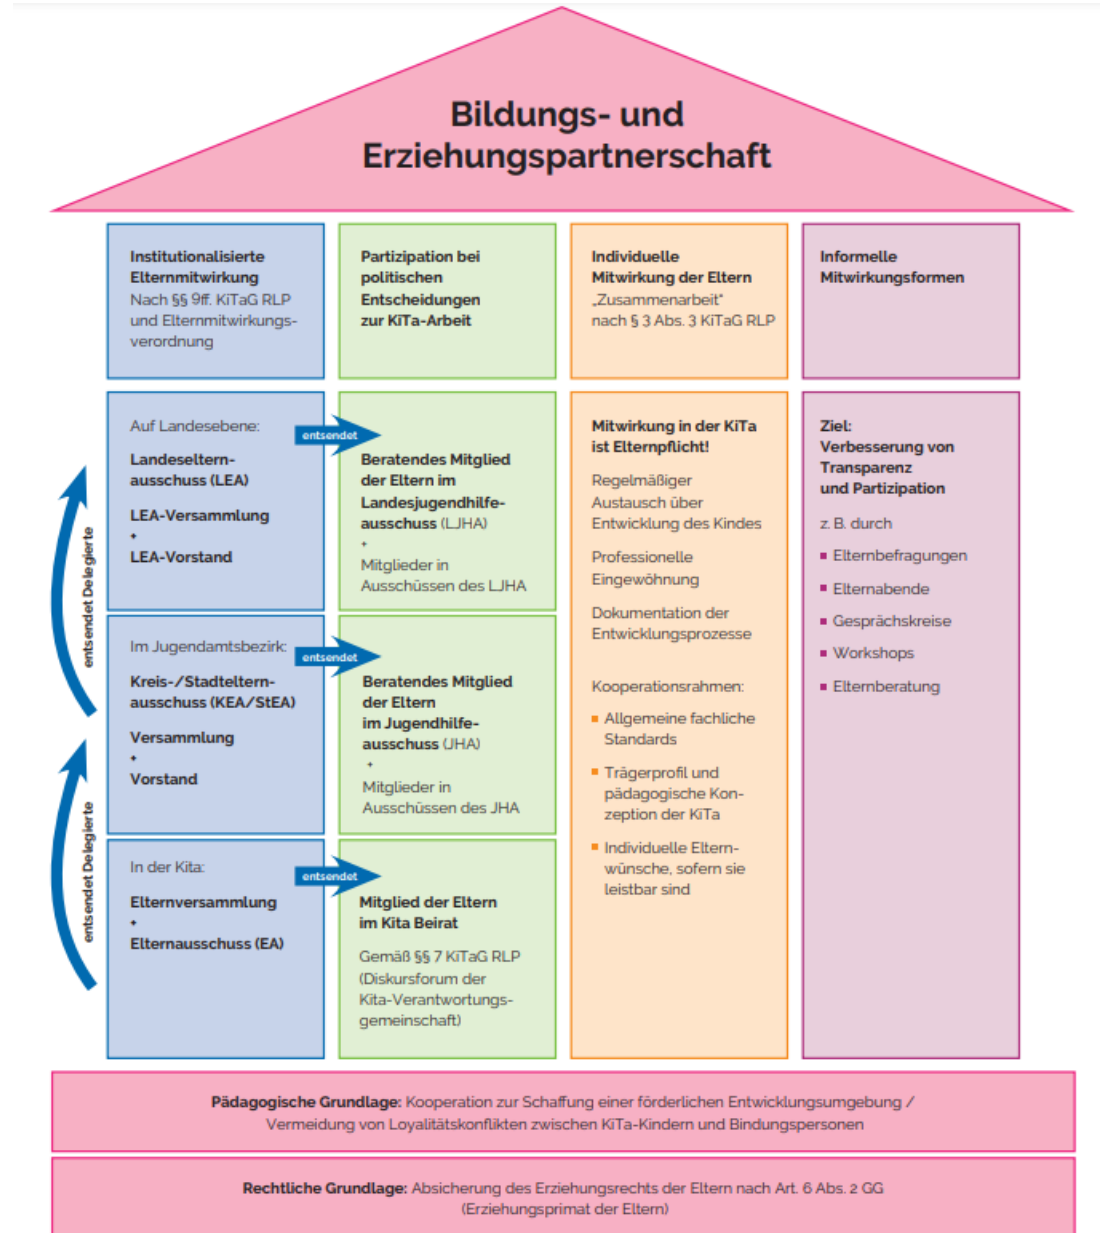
Bildungs- und Erziehungspartnerschaft

Institutionalisierte Elternmitwirkung
Nach §§ 9ff. KiTaG RLP und Elternmitwirkungsverordnung

Partizipation bei politischen Entscheidungen zur KiTa-Arbeit

Individuelle Mitwirkung der Eltern
„Zusammenarbeit"
nach § 3 Abs. 3 KiTaG RLP

Informelle Mitwirkungsformen

Auf Landesebene:

Landeseltern-ausschuss (LEA)

LEA-Versammlung
+
LEA-Vorstand

entsendet

Beratendes Mitglied der Eltern im Landesjugendhilfeausschuss (LJHA)
+
Mitglieder in Ausschüssen des LJHA

Im Jugendamtsbezirk:

Kreis-/Stadteltern-ausschuss (KEA/StEA)

Versammlung
+
Vorstand

entsendet

Beratendes Mitglied der Eltern im Jugendhilfeausschuss (JHA)
+
Mitglieder in Ausschüssen des JHA

In der Kita:

Elternversammlung
+
Elternausschuss (EA)

entsendet

Mitglied der Eltern im Kita Beirat

Gemäß §§ 7 KiTaG RLP (Diskursforum der Kita-Verantwortungsgemeinschaft)

entsendet Delegierte

entsendet Delegierte

Mitwirkung in der KiTa ist Elternpflicht!

Regelmäßiger Austausch über Entwicklung des Kindes

Professionelle Eingewöhnung

Dokumentation der Entwicklungsprozesse

Kooperationsrahmen:

Allgemeine fachliche Standards

Trägerprofil und pädagogische Konzeption der KiTa

Individuelle Elternwünsche, sofern sie leistbar sind

Ziel:
Verbesserung von Transparenz und Partizipation

z. B. durch

Elternbefragungen

Elternabende

Gesprächskreise

Workshops

Elternberatung

Pädagogische Grundlage: Kooperation zur Schaffung einer förderlichen Entwicklungsumgebung / Vermeidung von Loyalitätskonflikten zwischen KiTa-Kindern und Bindungspersonen

Rechtliche Grundlage: Absicherung des Erziehungsrechts der Eltern nach Art. 6 Abs. 2 GG (Erziehungsprimat der Eltern)